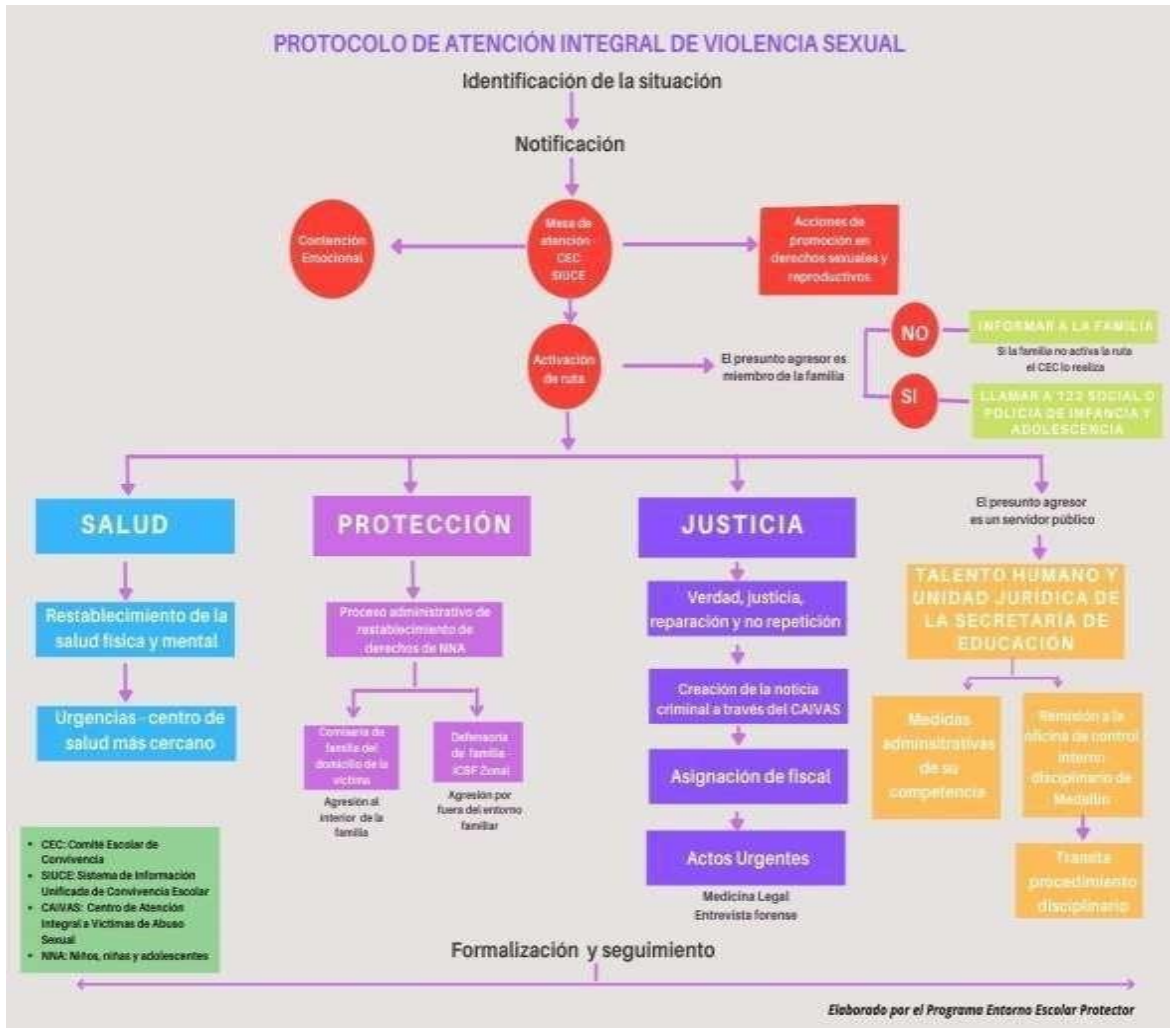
PROTOCOLO DE ATENCIÓN INTEGRAL DE VIOLENCIA SEXUAL

Identificación de la situación

Notificación

Contención Emocional

Mesa de atención CEC SIUCE

Acciones de promoción en derechos sexuales y reproductivos

Activación de ruta

El presunto agresor es miembro de la familia

NO

INFORMAR A LA FAMILIA

Si la familia no activa la ruta el CEC lo realiza

SI

LLAMAR A 123 SOCIAL O POLICIA DE INFANCIA Y ADOLESCENCIA

SALUD

Restablecimiento de la salud física y mental

Urgencias - centro de salud más cercano

PROTECCIÓN

Proceso administrativo de restablecimiento de derechos de NNA

Comisaria de familia del domicilio de la víctima

Agresión al interior de la familia

Defensoría de familia ICBF Zonal

Agresión por fuera del entorno familiar

JUSTICIA

Verdad, justicia, reparación y no repetición

Creación de la noticia criminal a través del CAIVAS

Asignación de fiscal

Actos Urgentes

Medicina Legal
Entrevista forense

El presunto agresor es un servidor público

TALENTO HUMANO Y UNIDAD JURÍDICA DE LA SECRETARÍA DE EDUCACIÓN

Medidas administrativas de su competencia

Remisión a la oficina de control interno disciplinario de Medellín

Transita procedimiento disciplinario

- CEC: Comité Escolar de Convivencia
- SIUCE: Sistema de Información Unificado de Convivencia Escolar
- CAIVAS: Centro de Atención Integral a Víctimas de Abuso Sexual
- NNA: Niños, niñas y adolescentes

Formalización y seguimiento

Elaborado por el Programa Entorno Escolar Protector